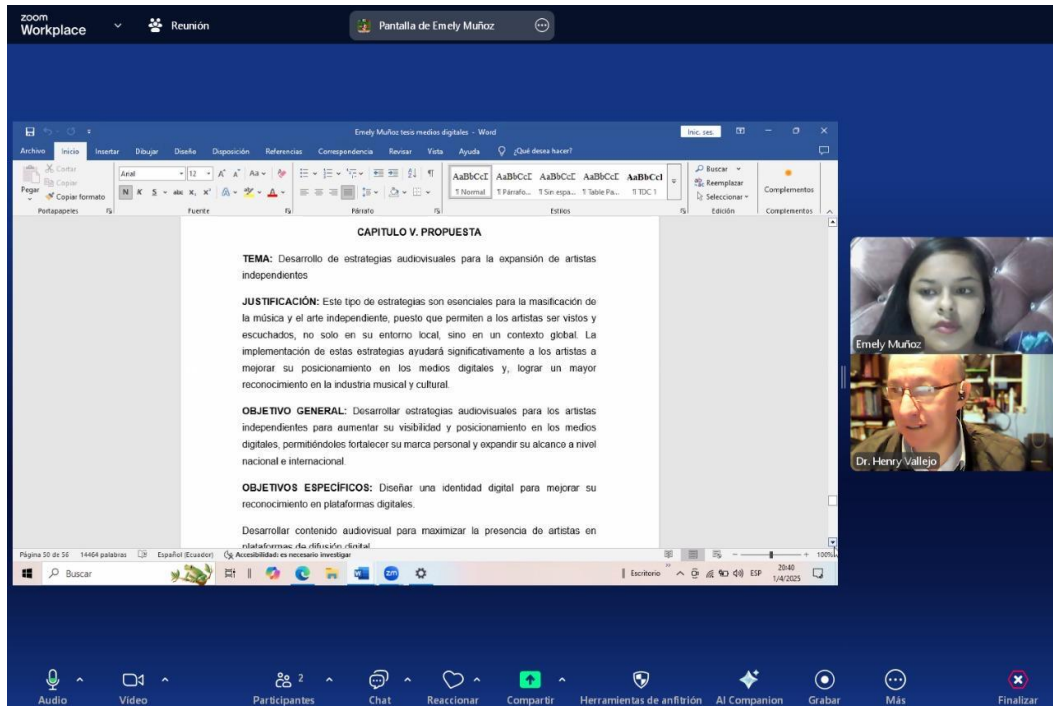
zoom Workplace

Reunión

Pantalla de Emely Muñoz

Emely Muñoz tesis medios digitales - Word

Inic. ses.

Archivo Inicio Insertar Dibujar Diseño Disposición Referencias Correspondencia Revisar Vista Ayuda ¿Qué desea hacer?

Cortar Copiar Pegar Copiar formato Portapapeles

Arial 12 Fuente

Párrafo

AaBbCcI 1 Normal AaBbCcI 1 Párrafo... AaBbCcI 1 Sin espa... AaBbCcI 1 Table Pa... AaBbCcI 1 TOC 1 Estilos

Buscar Reemplazar Seleccionar Edición

Complementos Complementos

CAPITULO V. PROPUESTA

TEMA: Desarrollo de estrategias audiovisuales para la expansión de artistas independientes

JUSTIFICACIÓN: Este tipo de estrategias son esenciales para la masificación de la música y el arte independiente, puesto que permiten a los artistas ser vistos y escuchados, no solo en su entorno local, sino en un contexto global. La implementación de estas estrategias ayudará significativamente a los artistas a mejorar su posicionamiento en los medios digitales y, lograr un mayor reconocimiento en la industria musical y cultural.

OBJETIVO GENERAL: Desarrollar estrategias audiovisuales para los artistas independientes para aumentar su visibilidad y posicionamiento en los medios digitales, permitiéndoles fortalecer su marca personal y expandir su alcance a nivel nacional e internacional.

OBJETIVOS ESPECÍFICOS: Diseñar una identidad digital para mejorar su reconocimiento en plataformas digitales.

Desarrollar contenido audiovisual para maximizar la presencia de artistas en plataformas de difusión digital

Página 50 de 56 14464 palabras Español (Ecuador) Accesibilidad: es necesario investigar 100%

Buscar

Escritorio ESP 20:40 1/4/2025

Emely Muñoz

Dr. Henry Vallejo

Audio Video Participantes 2 Chat Reaccionar Compartir Herramientas de anfitrión AI Companion Grabar Más Finalizar